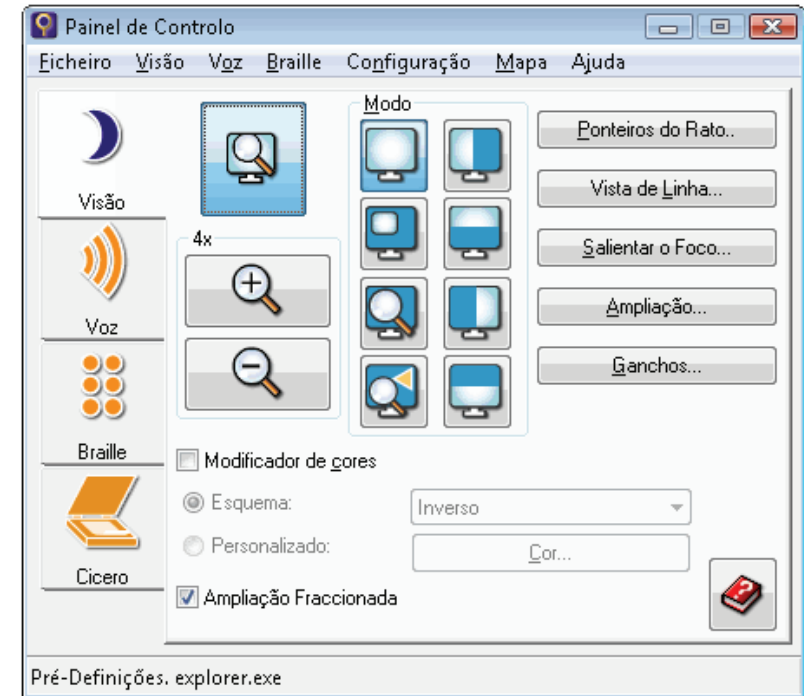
Painel de Controlo

Ficheiro Visão Voz Braille Configuração Mapa Ajuda

Visão

Voz

Braille

Cicero

4x

Modo

Ponteiros do Rato..

Vista de Linha...

Salientar o Foco...

Ampliação...

Ganchos...

Modificador de cores

Esquema:

Inverso

Personalizado:

Cor...

Ampliação Fraccionada

Pré-Definições. explorer.exe